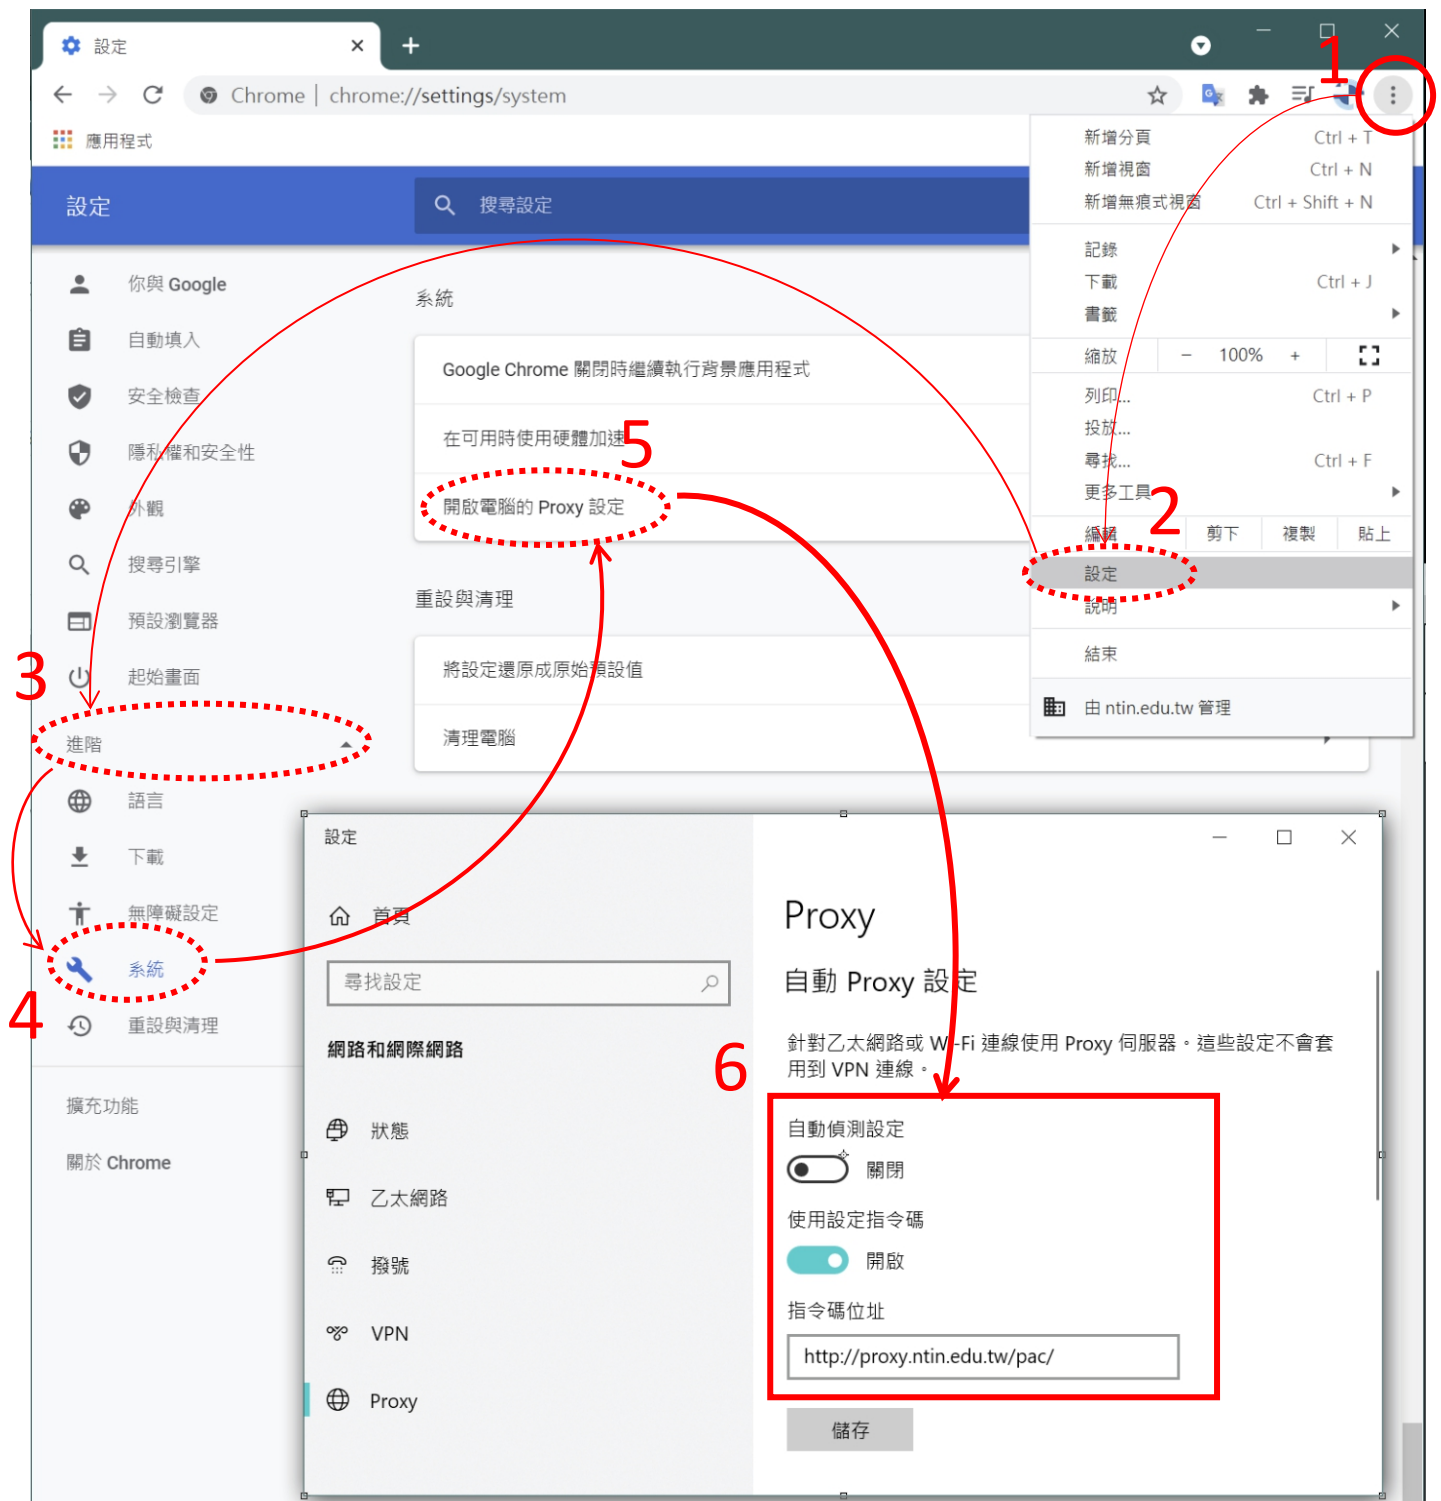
設定 ×
+

Chrome | chrome://settings/system

應用程式

設定
搜尋設定

你與 Google
自動填入
安全檢查
隱私權和安全性
外觀
搜尋引擎
預設瀏覽器
起始畫面
進階
語言
下載
無障礙設定
系統
重設與清理
擴充功能
關於 Chrome

3
4

系統
Google Chrome 關閉時繼續執行背景應用程式
在可用時使用硬體加速
5
開啟電腦的 Proxy 設定

重設與清理
將設定還原成原始預設值
清理電腦

新增分頁 Ctrl + T
新增視窗 Ctrl + N
新增無痕式視窗 Ctrl + Shift + N
記錄
下載 Ctrl + J
書籤
縮放 − 100% +
列印... Ctrl + P
投放...
尋找... Ctrl + F
更多工具
2
編輯 剪下 複製 貼上
設定
說明
結束
由 ntin.edu.tw 管理

1

設定
首頁
尋找設定
網路和網際網路
狀態
乙太網路
撥號
VPN
Proxy

Proxy
自動 Proxy 設定
針對乙太網路或 Wi-Fi 連線使用 Proxy 伺服器。這些設定不會套用到 VPN 連線。
6
自動偵測設定
關閉
使用設定指令碼
開啟
指令碼位址
http://proxy.ntin.edu.tw/pac/
儲存